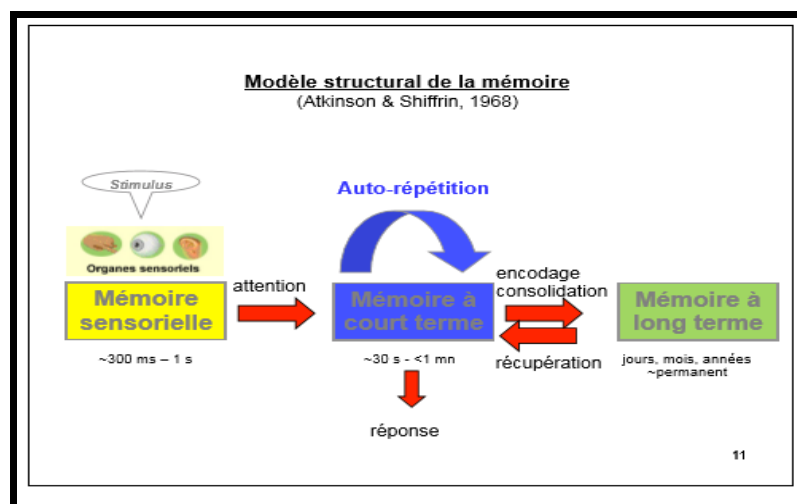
Modèle structural de la mémoire
(Atkinson & Shiffrin, 1968)

Stimulus

Auto-répétition

Organes sensoriels

Mémoire sensorielle

attention

Mémoire à court terme

encodage
consolidation

Mémoire à long terme

récupération

~300 ms – 1 s

~30 s - <1 mn

jours, mois, années
~permanent

réponse

11